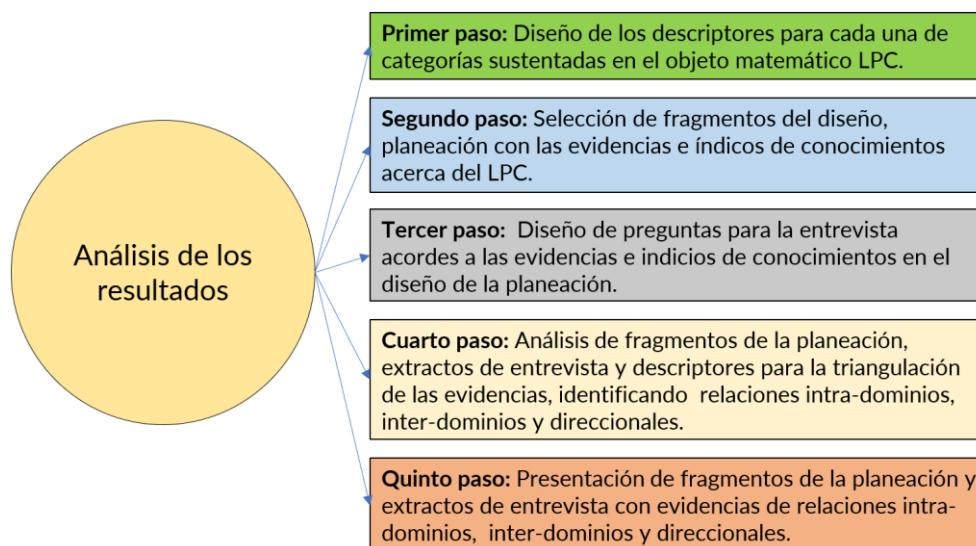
Análisis de los resultados

**Primer paso:** Diseño de los descriptores para cada una de categorías sustentadas en el objeto matemático LPC.

**Segundo paso:** Selección de fragmentos del diseño, planeación con las evidencias e índicos de conocimientos acerca del LPC.

**Tercer paso:** Diseño de preguntas para la entrevista acordes a las evidencias e indicios de conocimientos en el diseño de la planeación.

**Cuarto paso:** Análisis de fragmentos de la planeación, extractos de entrevista y descriptores para la triangulación de las evidencias, identificando relaciones intra-dominios, inter-dominios y direccionales.

**Quinto paso:** Presentación de fragmentos de la planeación y extractos de entrevista con evidencias de relaciones intra-dominios, inter-dominios y direccionales.